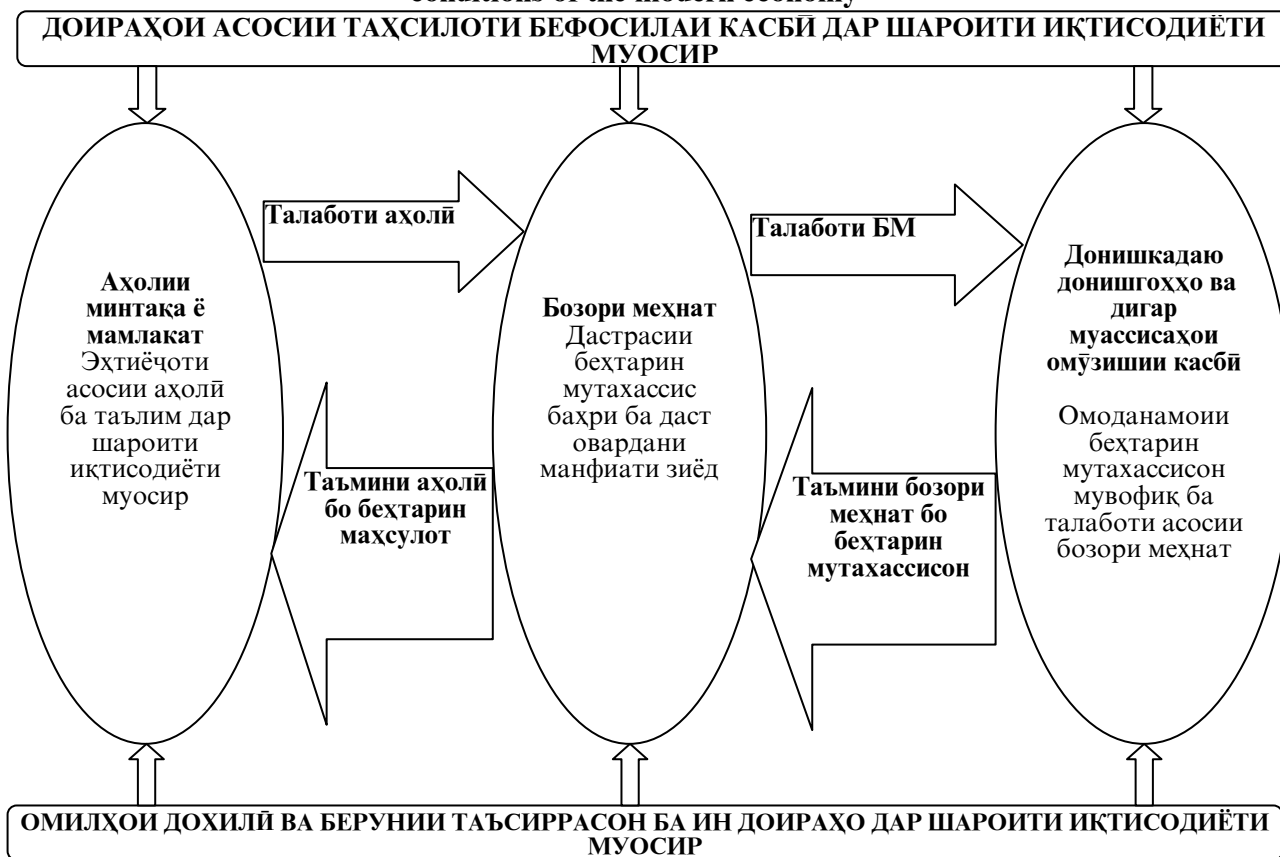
conditions of the modern economy

ДОИРАҲОИ АСОСИИ ТАҲСИЛОТИ БЕФОСИЛАИ КАСБӢ ДАР ШАРОИТИ ИҚТИСОДИЁТИ МУОСИР

Аҳолии минтақа ё мамлакат
Эҳтиёҷоти асосии аҳолӣ ба таълим дар шароити иқтисодиёти муосир

Талаботи аҳолӣ

Таъмини аҳолӣ бо беҳтарин маҳсулот

Бозори меҳнат
Дастраси беҳтарин мутахассис баҳри ба даст овардани манфиати зиёд

Талаботи БМ

Таъмини бозори меҳнат бо беҳтарин мутахассисон

Донишкадаю донишгоҳҳо ва дигар муассисаҳои омӯзишии касбӣ

Омоданамоии беҳтарин мутахассисон мувофиқ ба талаботи асосии бозори меҳнат

ОМИЛҲОИ ДОХИЛӢ ВА БЕРУНИИ ТАЪСИРРАСОН БА ИН ДОИРАҲО ДАР ШАРОИТИ ИҚТИСОДИЁТИ МУОСИР